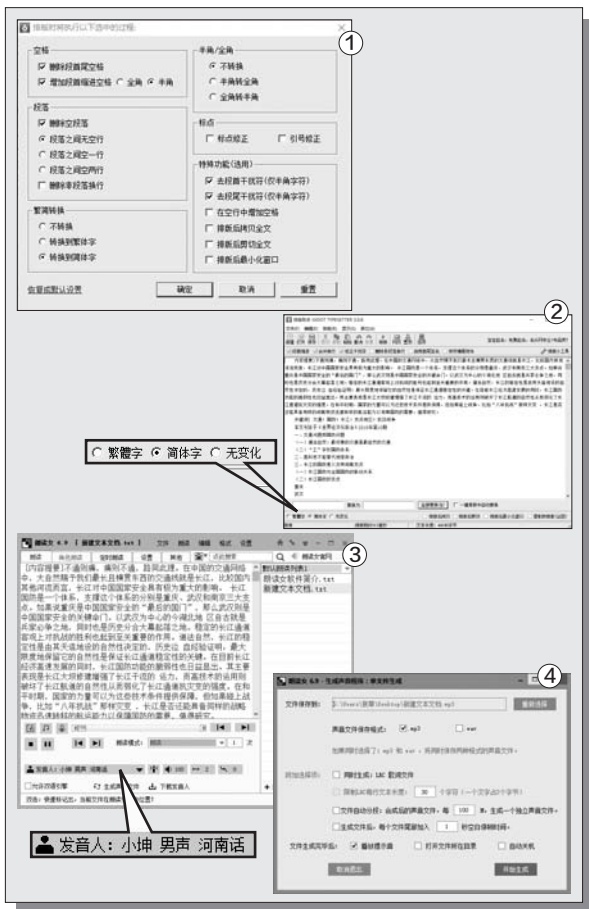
①

排版时将执行以下选中的过程:

空格
☑ 删除段首尾空格
☑ 增加段首缩进空格 ○ 全角 ⊙ 半角

半角/全角
⊙ 不转换
○ 半角转全角
○ 全角转半角

段落
☑ 删除空段落
⊙ 段落之间无空行
○ 段落之间空一行
○ 段落之间空两行
☐ 删除非段落换行

标点
☐ 标点修正 ☐ 引号修正

特殊功能(选用)
☑ 去段首干扰符(仅半角字符)
☑ 去段尾干扰符(仅半角字符)
☐ 在空行中增加空格
☐ 排版后拷贝全文
☐ 排版后剪切全文
☐ 排版后最小化窗口

繁简转换
○ 不转换
○ 转换到繁体字
⊙ 转换到简体字

恢复成默认设置 确定 取消 重置

②

○ 繁體字 ⊙ 简体字 ○ 无变化

③

④

发音人: 小坤 男声 河南话